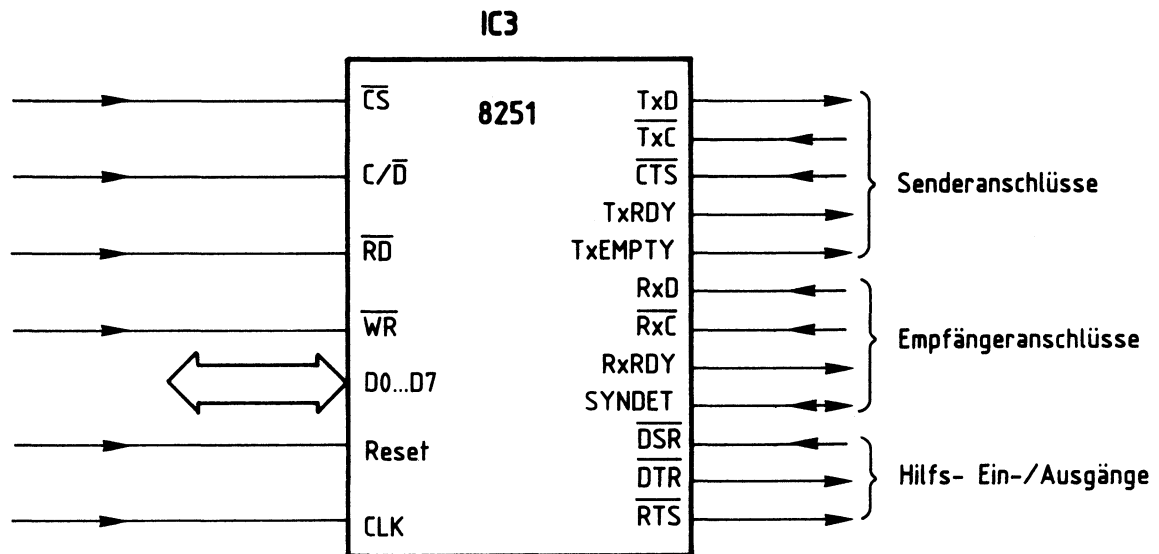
IC3

8251

$\overline{CS}$

$C/\overline{D}$

$\overline{RD}$

$\overline{WR}$

D0...D7

Reset

CLK

TxD

$\overline{TxC}$

$\overline{CTS}$

TxRDY

TxEMPTY

RxD

$\overline{RxC}$

RxRDY

SYNDET

$\overline{DSR}$

$\overline{DTR}$

$\overline{RTS}$

Senderanschlüsse

Empfängeranschlüsse

Hilfs- Ein-/Ausgänge